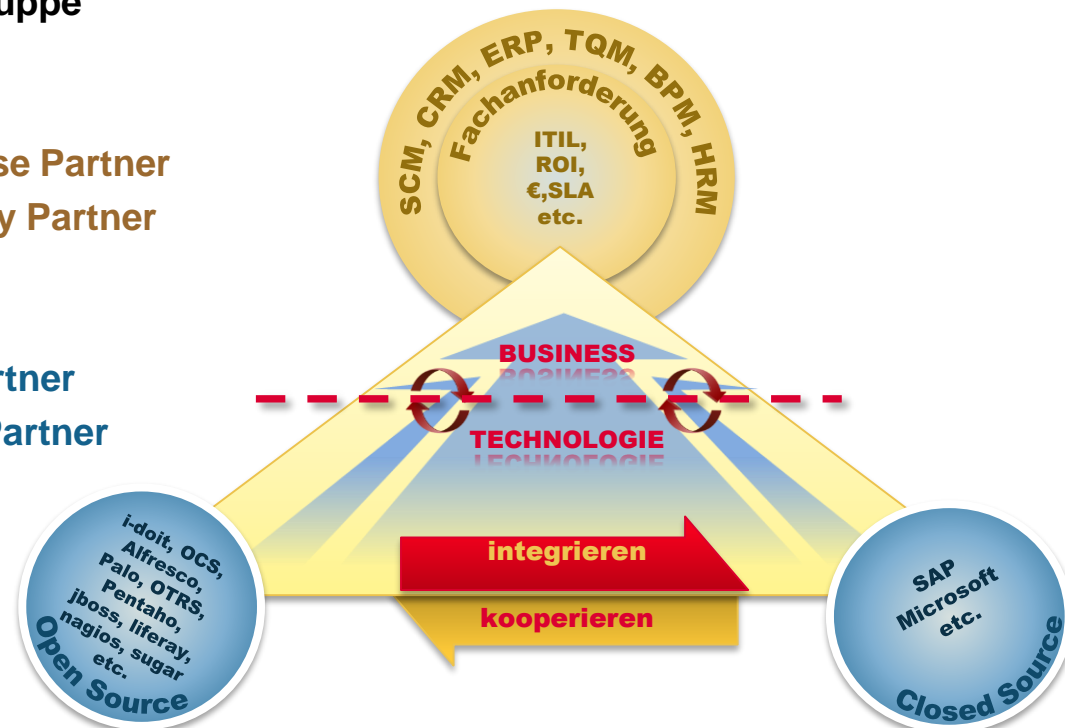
uppe

se Partner
y Partner

rtner
Partner

SCM, CRM, ERP, TQM, BPM, HRM

Fachanforderung

ITIL,
ROI,
€,SLA
etc.

BUSINESS

TECHNOLOGIE

i-doit, OCS,
Alfresco,
Palo, OTRS,
Pentaho,
jboss, liferay,
nagios, sugar
etc.

Open Source

integrieren

kooperieren

SAP
Microsoft
etc.

Closed Source